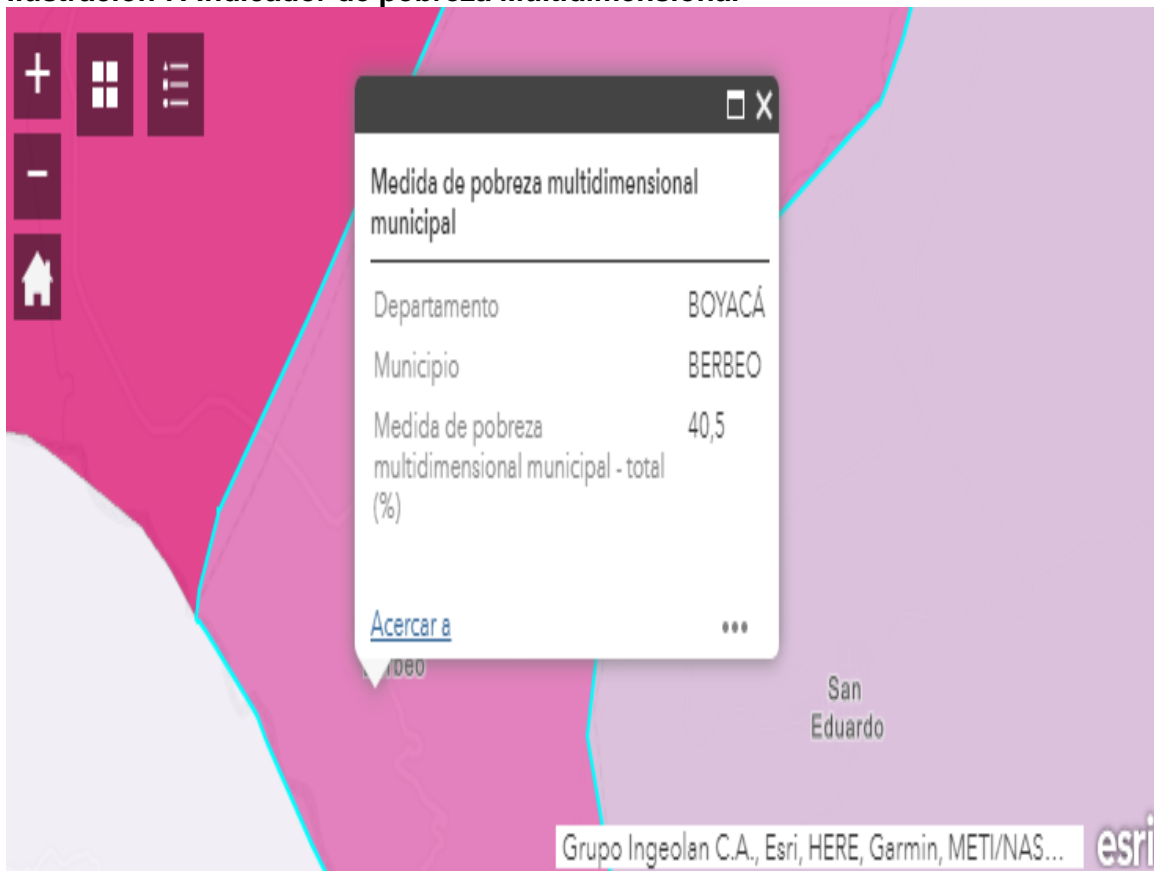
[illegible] Indicador de pobreza multidimensional

+
−

Medida de pobreza multidimensional municipal

| | |
|---|---|
| Departamento | BOYACÁ |
| Municipio | BERBEO |
| Medida de pobreza multidimensional municipal - total (%) | 40,5 |

Acercar a

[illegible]beo

San Eduardo

Grupo Ingeolan C.A., Esri, HERE, Garmin, METI/NAS...

esri